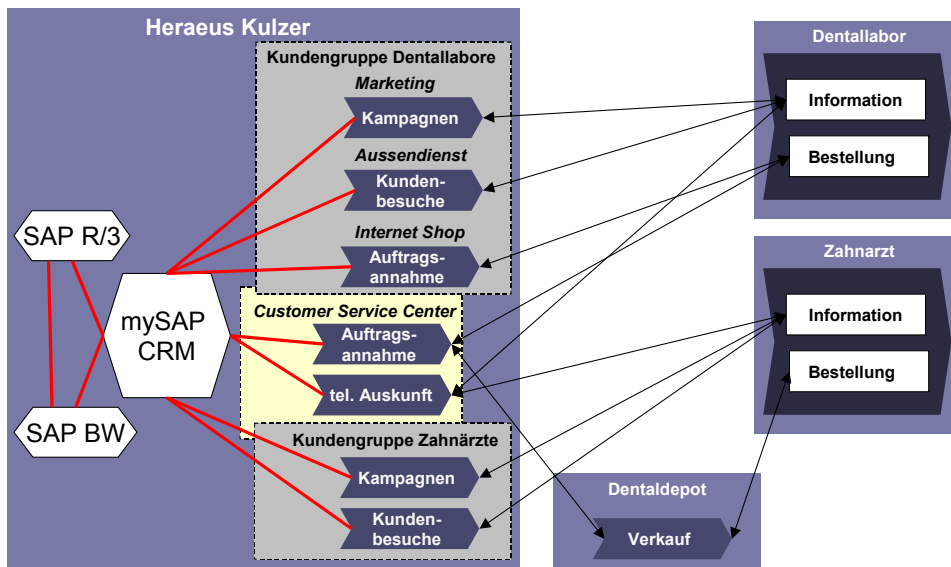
Heraeus Kulzer

Kundengruppe Dentallabore

Marketing

Kampagnen

Aussendienst

Kundenbesuche

Internet Shop

Auftragsannahme

Customer Service Center

Auftragsannahme

tel. Auskunft

Kundengruppe Zahnärzte

Kampagnen

Kundenbesuche

SAP R/3

mySAP CRM

SAP BW

Dentallabor

Information

Bestellung

Zahnarzt

Information

Bestellung

Dentaldepot

Verkauf